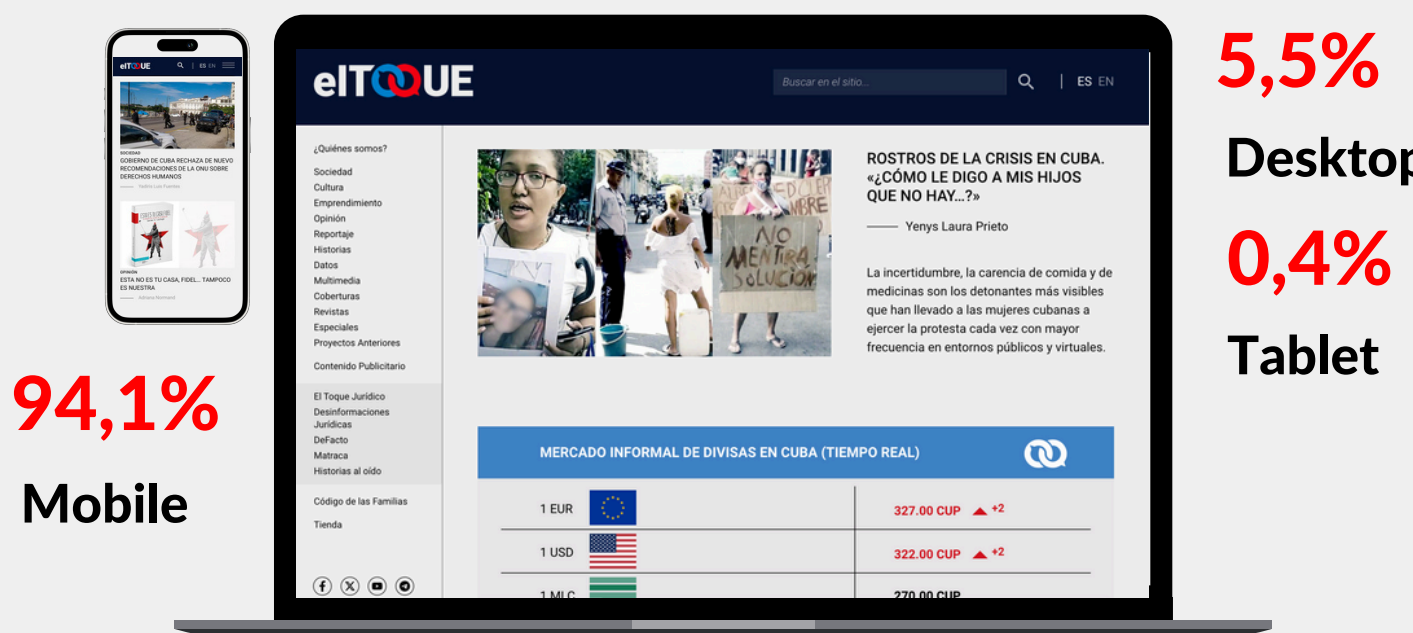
elTOQUE ES EN

SOCIEDAD
GOBIERNO DE CUBA RECHAZA DE NUEVO RECOMENDACIONES DE LA ONU SOBRE DERECHOS HUMANOS
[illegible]

OPINIÓN
ESTA NO ES TU CASA, FIDEL... TAMPOCO ES NUESTRA
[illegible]

94,1%
Mobile

elTOQUE
Buscar en el sitio...
ES EN

¿Quiénes somos?
Sociedad
Cultura
Emprendimiento
Opinión
Reportaje
Historias
Datos
Multimedia
Coberturas
Revistas
Especiales
Proyectos Anteriores
Contenido Publicitario
El Toque Jurídico
Desinformaciones Jurídicas
DeFacto
Matraca
Historias al oído
Código de las Familias
Tienda

NO MENTIRA SOLUCIÓN

ROSTROS DE LA CRISIS EN CUBA. «¿CÓMO LE DIGO A MIS HIJOS QUE NO HAY...?»
Yenys Laura Prieto

La incertidumbre, la carencia de comida y de medicinas son los detonantes más visibles que han llevado a las mujeres cubanas a ejercer la protesta cada vez con mayor frecuencia en entornos públicos y virtuales.

MERCADO INFORMAL DE DIVISAS EN CUBA (TIEMPO REAL)

| | |
|---|---|
| 1 EUR | 327.00 CUP +2 |
| 1 USD | 322.00 CUP +2 |
| 1 MLC | 270.00 CUP |

5,5%
Desktop
0,4%
Tablet